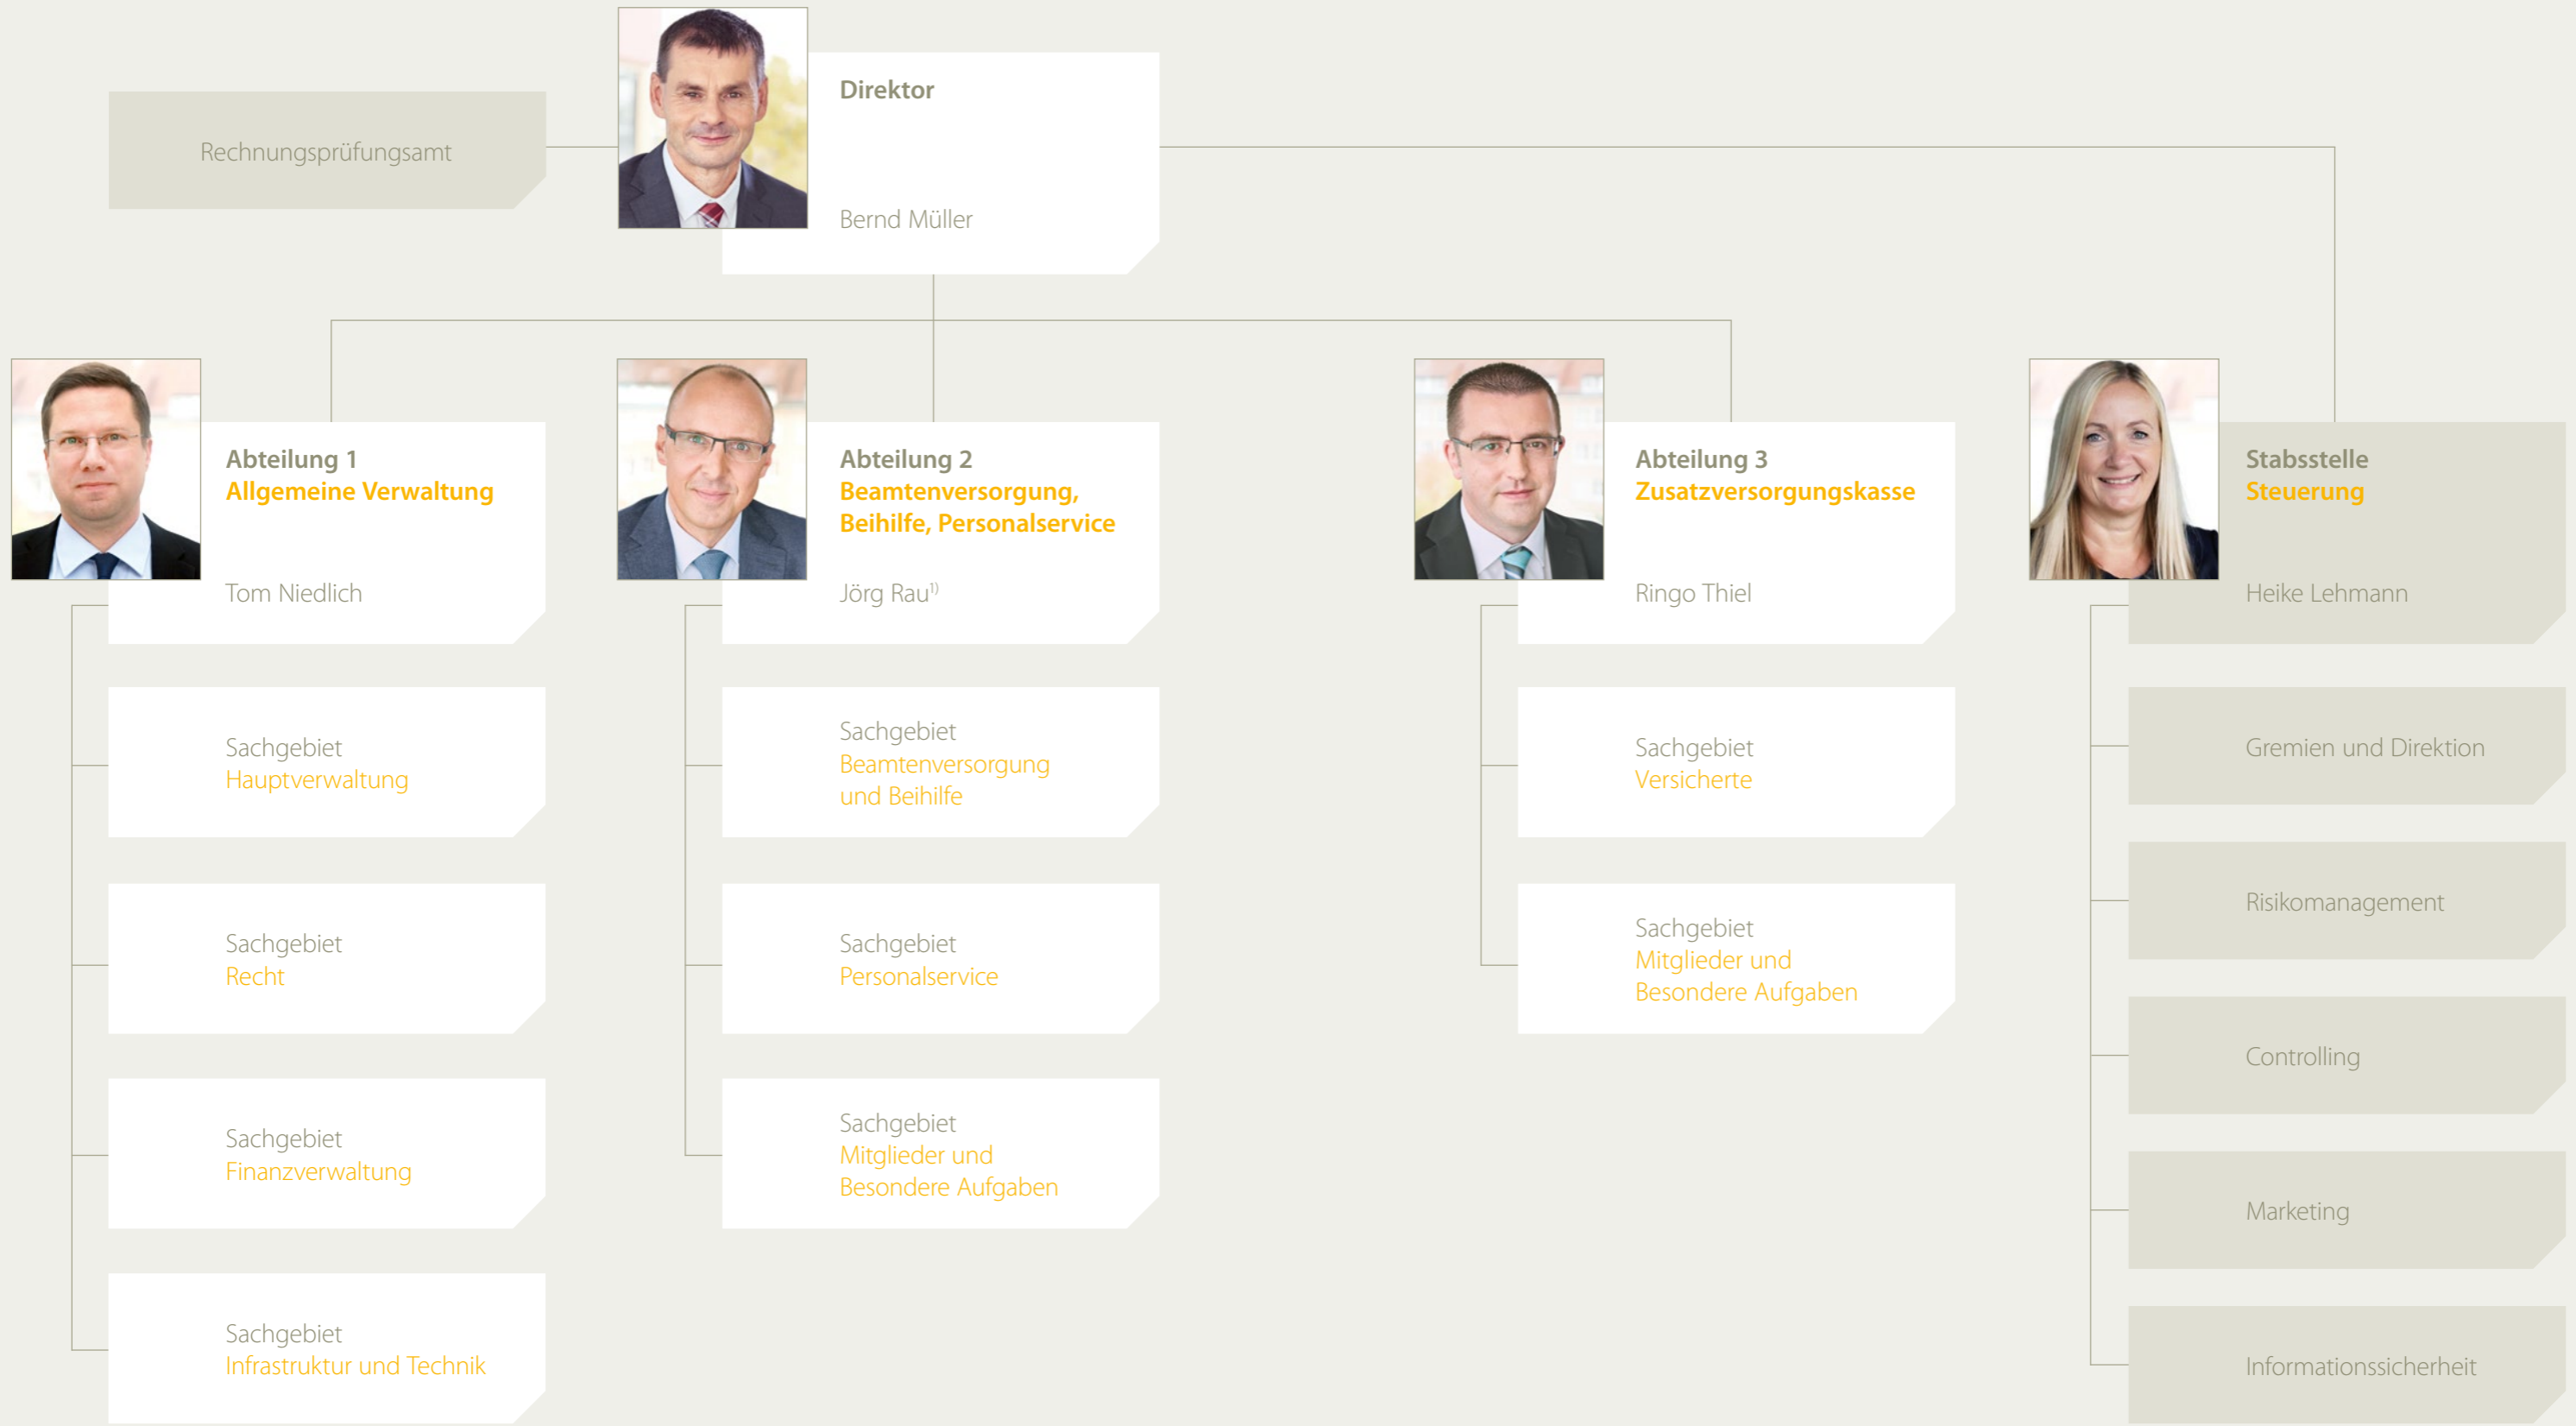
Rechnungsprüfungsamt

Direktor

Bernd Müller

Abteilung 1
Allgemeine Verwaltung

Tom Niedlich

Abteilung 2
Beamtenversorgung, Beihilfe, Personalservice

Jörg Rau$^{1)}$

Abteilung 3
Zusatzversorgungskasse

Ringo Thiel

Stabsstelle
Steuerung

Heike Lehmann

Sachgebiet
Hauptverwaltung

Sachgebiet
Recht

Sachgebiet
Finanzverwaltung

Sachgebiet
Infrastruktur und Technik

Sachgebiet
Beamtenversorgung und Beihilfe

Sachgebiet
Personalservice

Sachgebiet
Mitglieder und Besondere Aufgaben

Sachgebiet
Versicherte

Sachgebiet
Mitglieder und Besondere Aufgaben

Gremien und Direktion

Risikomanagement

Controlling

Marketing

Informationssicherheit